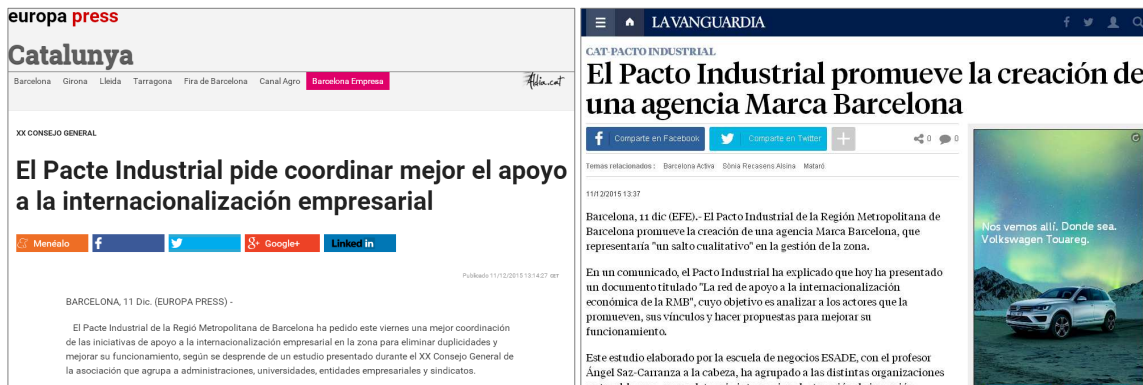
europa press
Catalunya

Barcelona Girona Lleida Tarragona Fira de Barcelona Canal Agro Barcelona Empresa

XX CONSEJO GENERAL

El Pacte Industrial pide coordinar mejor el apoyo a la internacionalización empresarial

Menéalo Google+ Linked in

Publicado 11/12/2015 13:14:27 CET

BARCELONA, 11 Dic. (EUROPA PRESS) -

El Pacte Industrial de la Regió Metropolitana de Barcelona ha pedido este viernes una mejor coordinación de las iniciativas de apoyo a la internacionalización empresarial en la zona para eliminar duplicidades y mejorar su funcionamiento, según se desprende de un estudio presentado durante el XX Consejo General de la asociación que agrupa a administraciones, universidades, entidades empresariales y sindicatos.

LA VANGUARDIA

CAT-PACTO INDUSTRIAL
El Pacto Industrial promueve la creación de una agencia Marca Barcelona

Comparte en Facebook Comparte en Twitter 0 0

Temas relacionados: Barcelona Activa Sònia Recasens Alsina Mataró

11/12/2015 13:37

Barcelona, 11 dic (EFE).- El Pacto Industrial de la Región Metropolitana de Barcelona promueve la creación de una agencia Marca Barcelona, que representaría "un salto cualitativo" en la gestión de la zona.

En un comunicado, el Pacto Industrial ha explicado que hoy ha presentado un documento titulado "La red de apoyo a la internacionalización económica de la RMB", cuyo objetivo es analizar a los actores que la promueven, sus vínculos y hacer propuestas para mejorar su funcionamiento.

Este estudio elaborado por la escuela de negocios ESADE, con el profesor Ángel Saz-Carranza a la cabeza, ha agrupado a las distintas organizaciones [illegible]

Nos vemos allí. Donde sea.
Volkswagen Touareg.